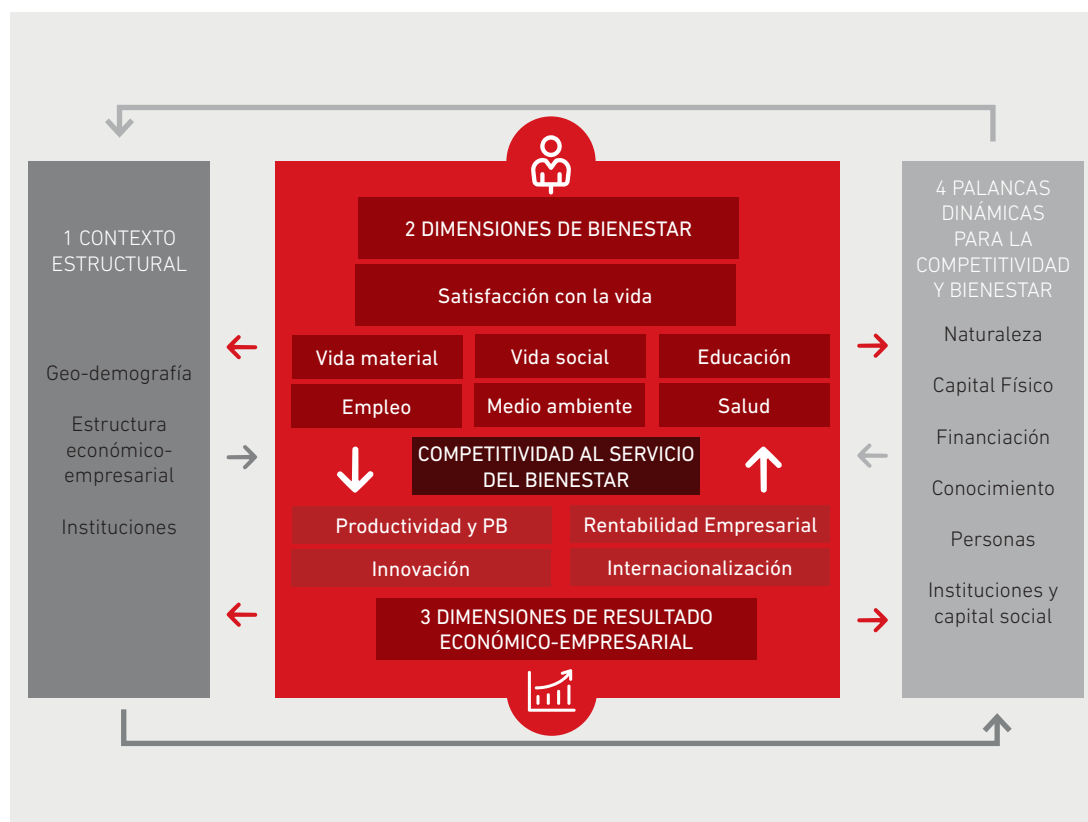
1 CONTEXTO ESTRUCTURAL

Geo-demografía

Estructura económico-empresarial

Instituciones

2 DIMENSIONES DE BIENESTAR

Satisfacción con la vida

Vida material

Vida social

Educación

Empleo

Medio ambiente

Salud

COMPETITIVIDAD AL SERVICIO DEL BIENESTAR

Productividad y PB

Rentabilidad Empresarial

Innovación

Internacionalización

3 DIMENSIONES DE RESULTADO ECONÓMICO-EMPRESARIAL

4 PALANCAS DINÁMICAS PARA LA COMPETITIVIDAD Y BIENESTAR

Naturaleza

Capital Físico

Financiación

Conocimiento

Personas

Instituciones y capital social